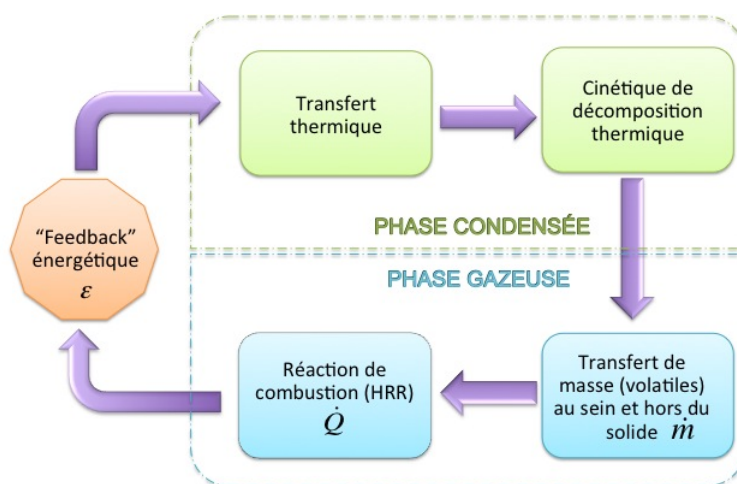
"Feedback" énergétique $\varepsilon$

Transfert thermique

Cinétique de décomposition thermique

PHASE CONDENSÉE

PHASE GAZEUSE

Transfert de masse (volatiles) au sein et hors du solide $\dot{m}$

Réaction de combustion (HRR) $\dot{Q}$